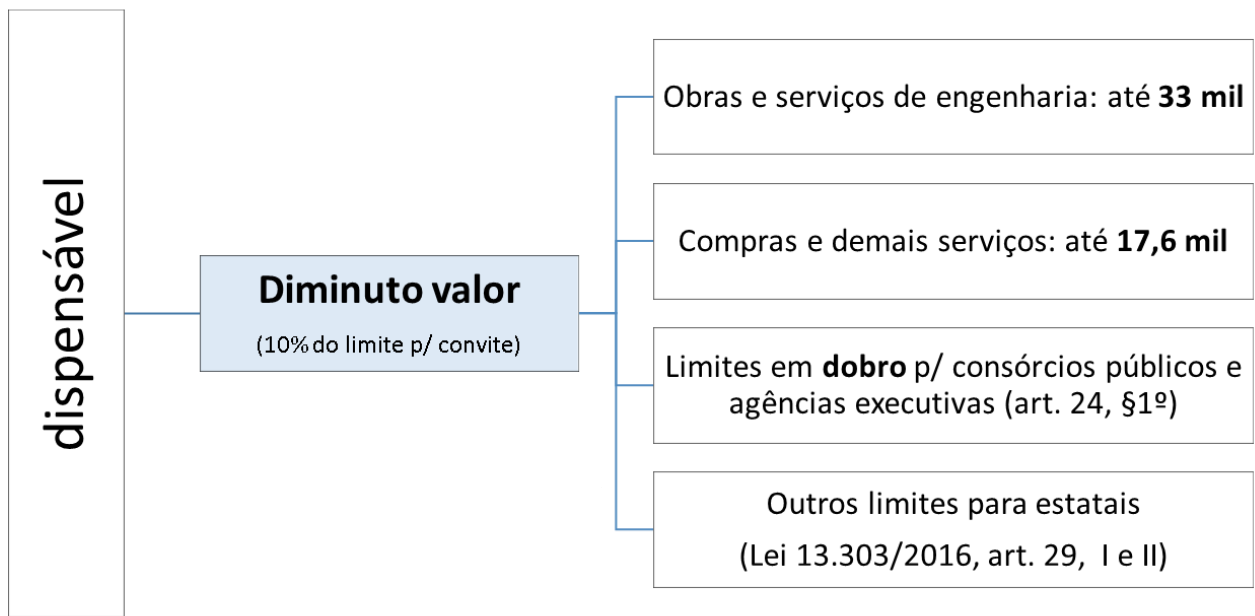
dispensável

Diminuto valor
(10% do limite p/ convite)

Obras e serviços de engenharia: até **33 mil**

Compras e demais serviços: até **17,6 mil**

Limites em **dobro** p/ consórcios públicos e agências executivas (art. 24, §1º)

Outros limites para estatais
(Lei 13.303/2016, art. 29, I e II)